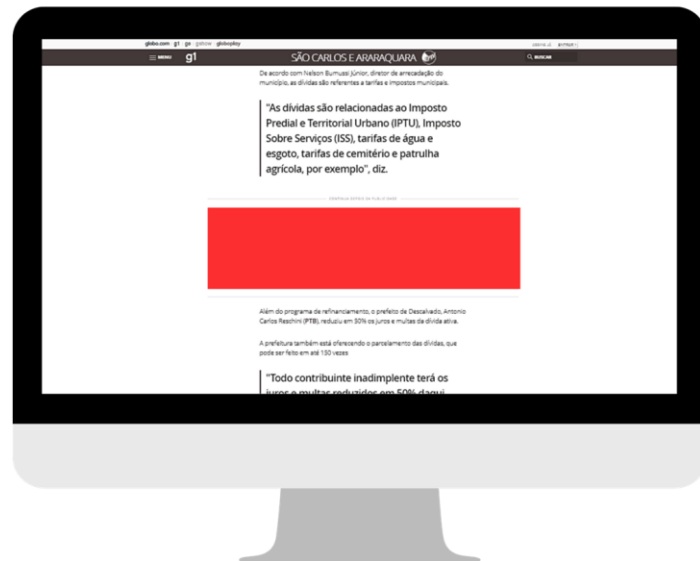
globo.com g1 ge gshow globoplay

MENU g1 SÃO CARLOS E ARARAQUARA BUSCAR

De acordo com Nelson Bumussi Júnior, diretor de arrecadação do município, as dívidas são referentes a tarifas e impostos municipais.

"As dívidas são relacionadas ao Imposto Predial e Territorial Urbano (IPTU), Imposto Sobre Serviços (ISS), tarifas de água e esgoto, tarifas de cemitério e patrulha agrícola, por exemplo", diz.

Além do programa de refinanciamento, o prefeito de Descalvado, Antonio Carlos Reschini (PTB), reduziu em 50% os juros e multas da dívida ativa.

A prefeitura também está oferecendo o parcelamento das dívidas, que pode ser feito em até 150 vezes

"Todo contribuinte inadimplente terá os juros e multas reduzidos em 50% daqui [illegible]